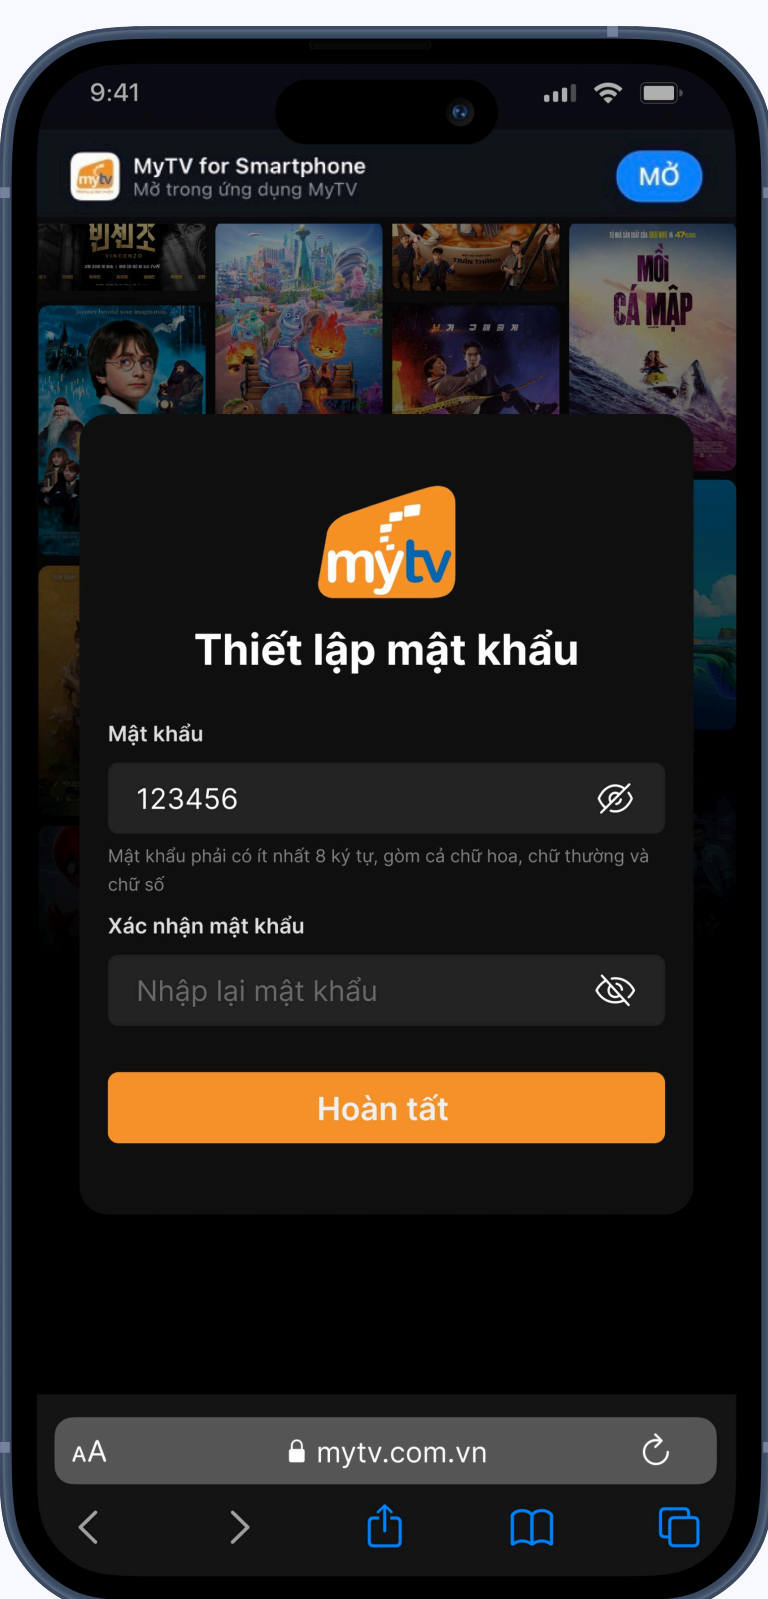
9:41

MyTV for Smartphone
Mở trong ứng dụng MyTV

MỞ

빈센조

MỒI CÁ MẬP

mytv

Thiết lập mật khẩu

Mật khẩu

123456

Mật khẩu phải có ít nhất 8 ký tự, gồm cả chữ hoa, chữ thường và chữ số

Xác nhận mật khẩu

Nhập lại mật khẩu

Hoàn tất

AA mytv.com.vn